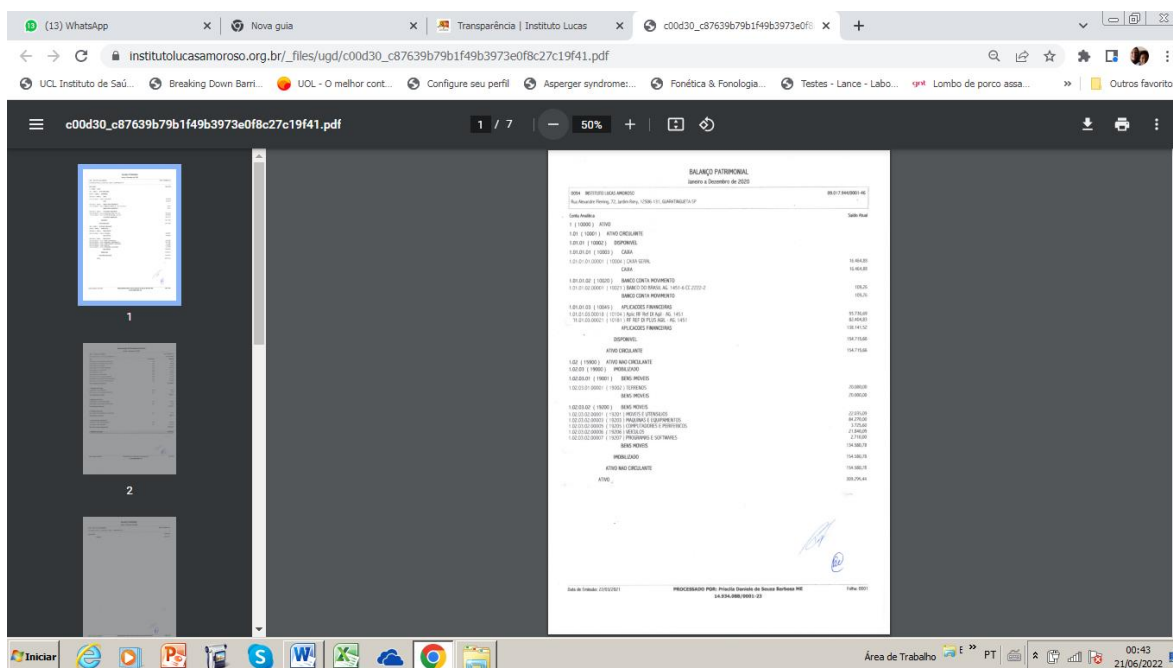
(13) WhatsApp
Nova guia
Transparência | Instituto Lucas
c00d30_c87639b79b1f49b3973e0f8
institutolucasamoroso.org.br/_files/ugd/c00d30_c87639b79b1f49b3973e0f8c27c19f41.pdf
UCL Instituto de Saú... Breaking Down Barri... UOL - O melhor cont... Configure seu perfil Asperger syndrome:... Fonética & Fonologia... Testes - Lance - Labo... Lombo de porco assa... Outros favoritos

c00d30_c87639b79b1f49b3973e0f8c27c19f41.pdf 1 / 7 50%

BALANÇO PATRIMONIAL
Janeiro a Dezembro de 2020

0004 INSTITUTO LUCAS AMOROSO 09.0 7.044/0001-46
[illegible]

Conta Analítica Saldo Atual
1 (10000) ATIVO
1.01 (10001) ATIVO CIRCULANTE
1.01.01 (10002) DISPONIVEL
1.01.01.01 (10003) CAIXA
1.01.01.01.00001 (10004) CAIXA GERAL 16.464,80
CAIXA 16.464,80

1.01.01.02 (10020) BANCO CONTA MOVIMENTO
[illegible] BANCO DO BRASIL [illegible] 109,26
BANCO CONTA MOVIMENTO 109,26

1.01.01.03 (10045) APLICACOES FINANCEIRAS
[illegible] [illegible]
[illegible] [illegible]
APLICACOES FINANCEIRAS 138.141,52

DISPONIVEL 154.715,60

ATIVO CIRCULANTE 154.715,60

1.02 (15000) ATIVO NAO CIRCULANTE
1.02.03 (19000) IMOBILIZADO
1.02.03.01 (19001) BENS IMOVEIS
1.02.03.01.00001 (19002) TERRENOS 25.000,00
BENS IMOVEIS 25.000,00

1.02.03.02 (19030) BENS MOVEIS
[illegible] MOVEIS E UTENSILIOS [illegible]
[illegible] MAQUINAS E EQUIPAMENTOS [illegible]
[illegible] COMPUTADORES E PERIFERICOS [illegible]
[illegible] VEICULOS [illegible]
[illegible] PROGRAMAS E SOFTWARES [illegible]
BENS MOVEIS 154.580,78

IMOBILIZADO 154.580,78

ATIVO NAO CIRCULANTE 154.580,78

ATIVO 309.296,44

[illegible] PROCESSADO POR: Priscila Daniele de Souza Barbosa ME 14.534.088/0001-23 Folha: 0001

1
2

Iniciar
Área de Trabalho PT 00:43 21/06/2022